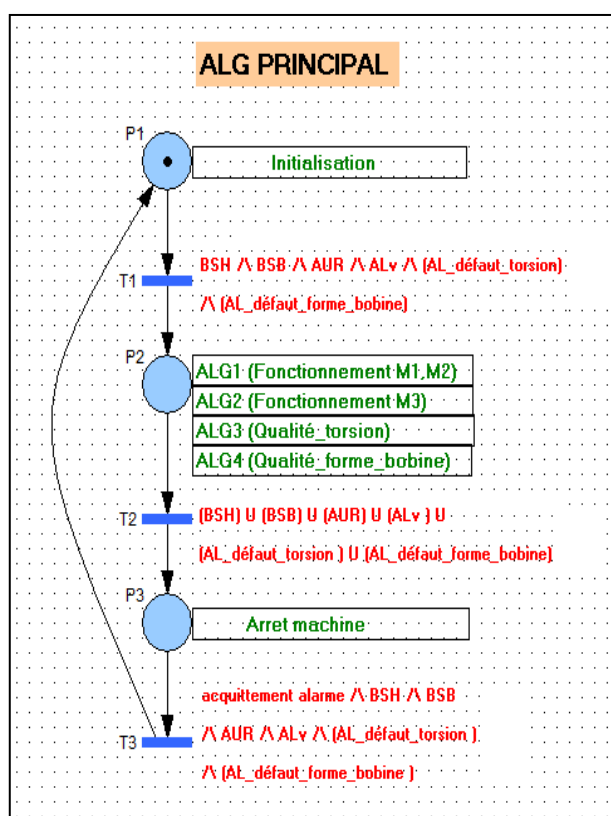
ALG PRINCIPAL

P1

Initialisation

T1

BSH /\ BSB /\ AUR /\ ALv /\ (AL_défaut_torsion) /\ (AL_défaut_forme_bobine)

P2

ALG1 (Fonctionnement M1,M2)

ALG2 (Fonctionnement M3)

ALG3 (Qualité_torsion)

ALG4 (Qualité_forme_bobine)

T2

(BSH) U (BSB) U (AUR) U (ALv ) U (AL_défaut_torsion ) U (AL_défaut_forme_bobine)

P3

Arret machine

acquittement alarme /\ BSH /\ BSB

T3

/\ AUR /\ ALv /\ (AL_défaut_torsion ) /\ (AL_défaut_forme_bobine )